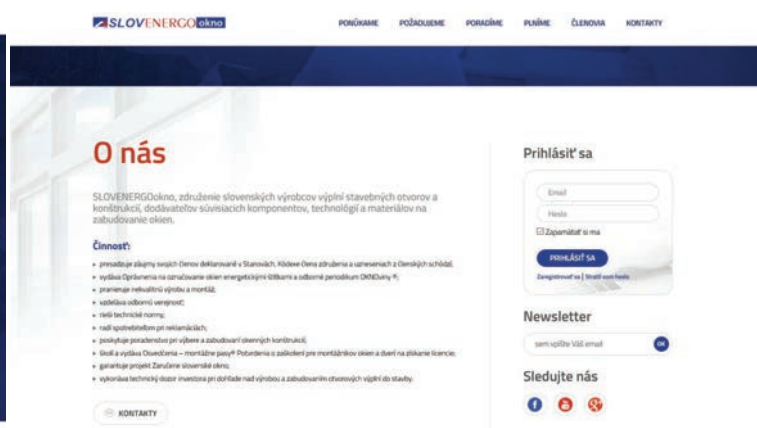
SLOVENERGO okno

PONÚKAME POŽADUJEME PORADÍME PLNÍME ČLENOVIA KONTAKTY

O nás

SLOVENERGOokno, združenie slovenských výrobcov výplní stavebných otvorov a konštrukcií, dodávateľov súvisiacich komponentov, technológií a materiálov na zabudovanie okien.

Činnosť:

presadzuje záujmy svojich členov deklarované v Stanovách, Kódexe člena združenia a uzneseniach z členských schôdzí;

vydáva Oprávnenia na označovanie okien energetickými štítkami a odborné periodikum OKNOviny ®;

pranieruje nekvalitnú výrobu a montáž;

vzdeláva odbornú verejnosť;

rieši technické normy;

radí spotrebiteľom pri reklamáciách;

poskytuje poradenstvo pri výbere a zabudovaní okenných konštrukcií;

školí a vydáva Osvedčenia – montážne pasy® Potvrdenia o zaškolení pre montážnikov okien a dverí na získanie licencie;

garantuje projekt Zaručene slovenské okno;

vykonáva technický dozor investora pri dohľade nad výrobou a zabudovaním otvorových výplní do stavby.

KONTAKTY

Prihlásiť sa

Email

Heslo

Zapamätať si ma

PRIHLÁSIŤ SA

Zaregistrovať sa | Stratil som heslo

Newsletter

sem vpíšte Váš email

OK

Sledujte nás